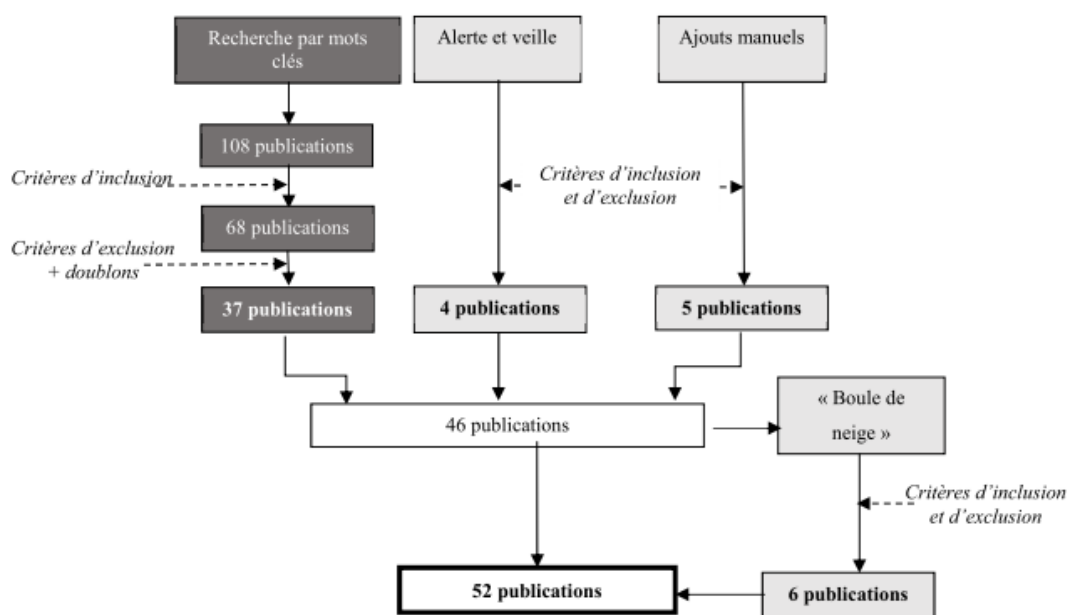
Recherche par mots clés

Alerte et veille

Ajouts manuels

108 publications

Critères d'inclusion

68 publications

Critères d'exclusion + doublons

37 publications

Critères d'inclusion et d'exclusion

4 publications

5 publications

46 publications

« Boule de neige »

Critères d'inclusion et d'exclusion

52 publications

6 publications